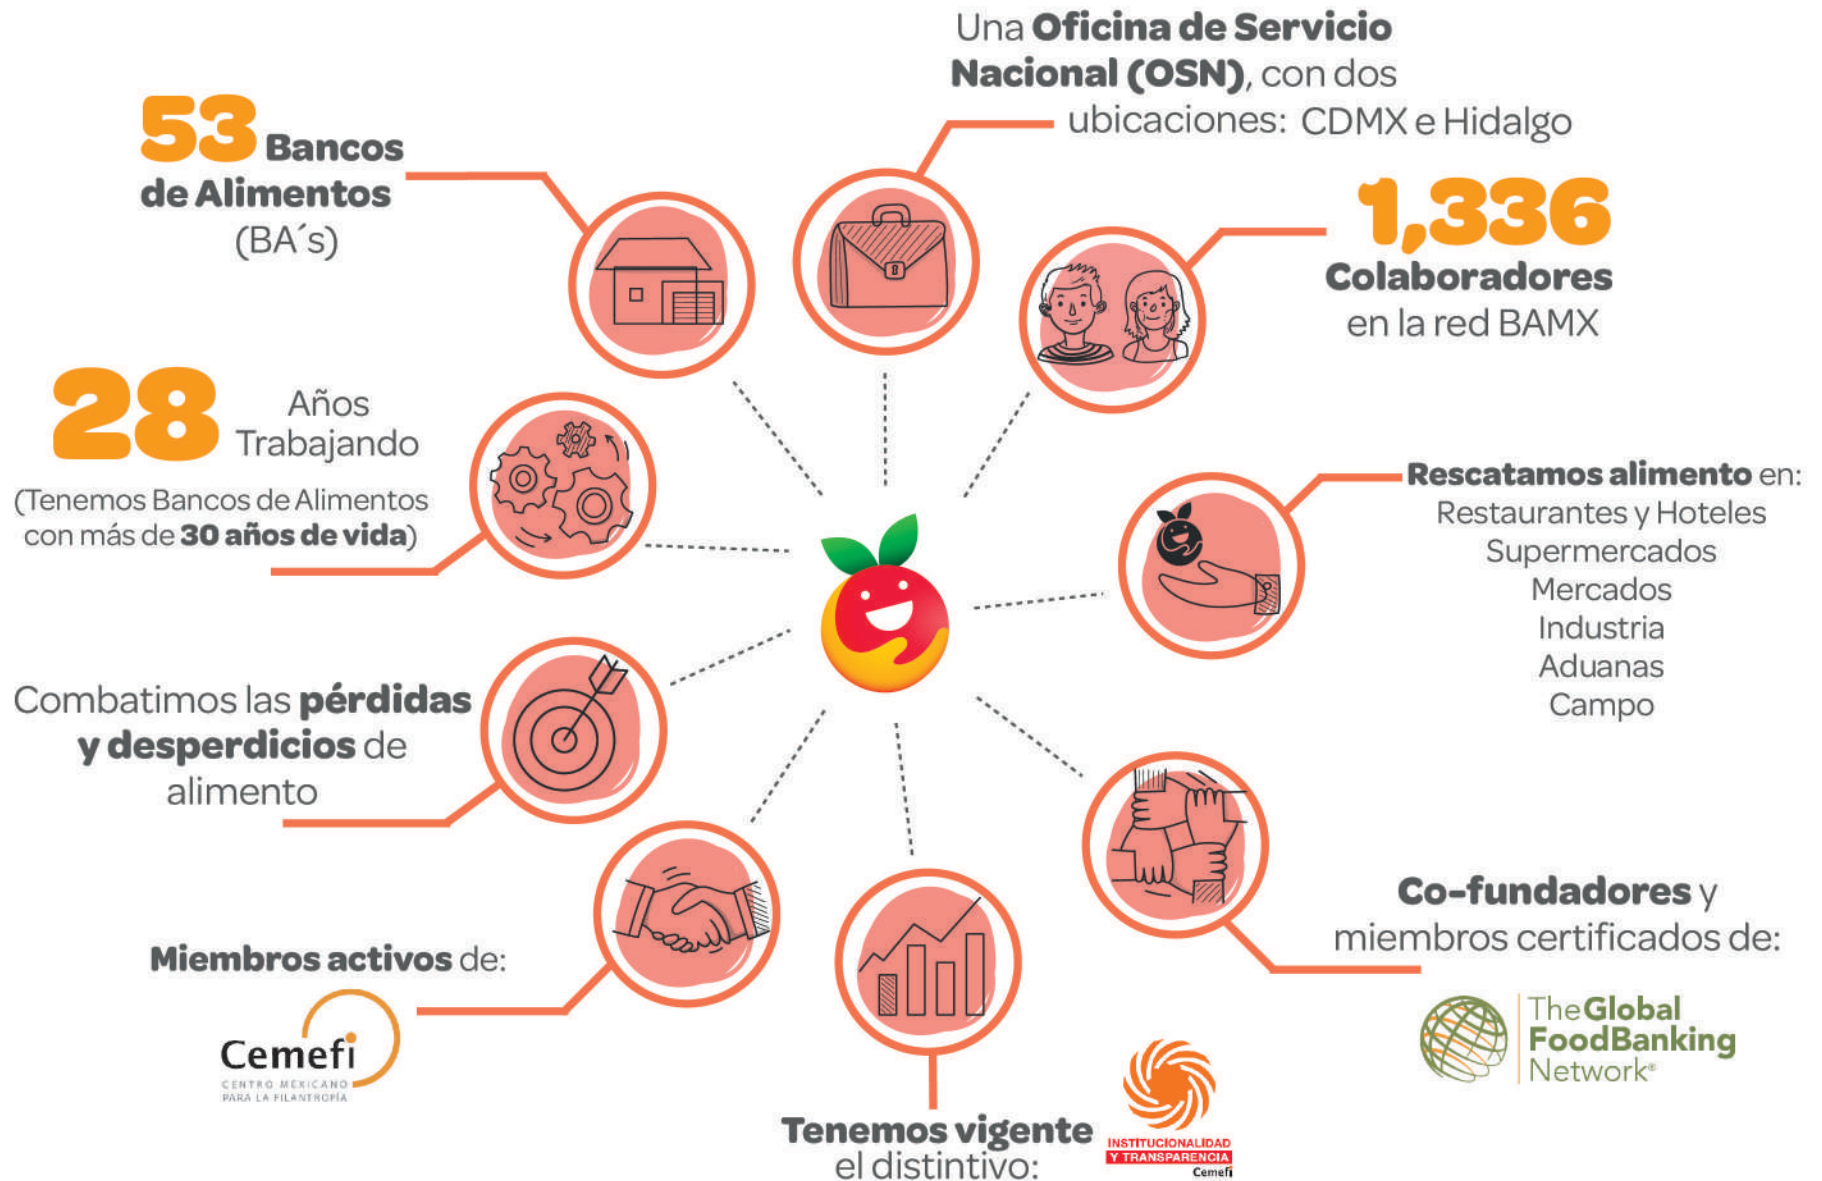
Una **Oficina de Servicio Nacional (OSN)**, con dos ubicaciones: CDMX e Hidalgo

53 Bancos de Alimentos (BA´s)

1,336 Colaboradores en la red BAMX

28 Años Trabajando (Tenemos Bancos de Alimentos con más de 30 años de vida)

Rescatamos alimento en:
Restaurantes y Hoteles
Supermercados
Mercados
Industria
Aduanas
Campo

Combatimos las pérdidas y desperdicios de alimento

Co-fundadores y miembros certificados de:

The Global FoodBanking Network®

Miembros activos de:

Cemefi
CENTRO MEXICANO PARA LA FILANTROPÍA

Tenemos vigente el distintivo:

INSTITUCIONALIDAD Y TRANSPARENCIA
Cemefi